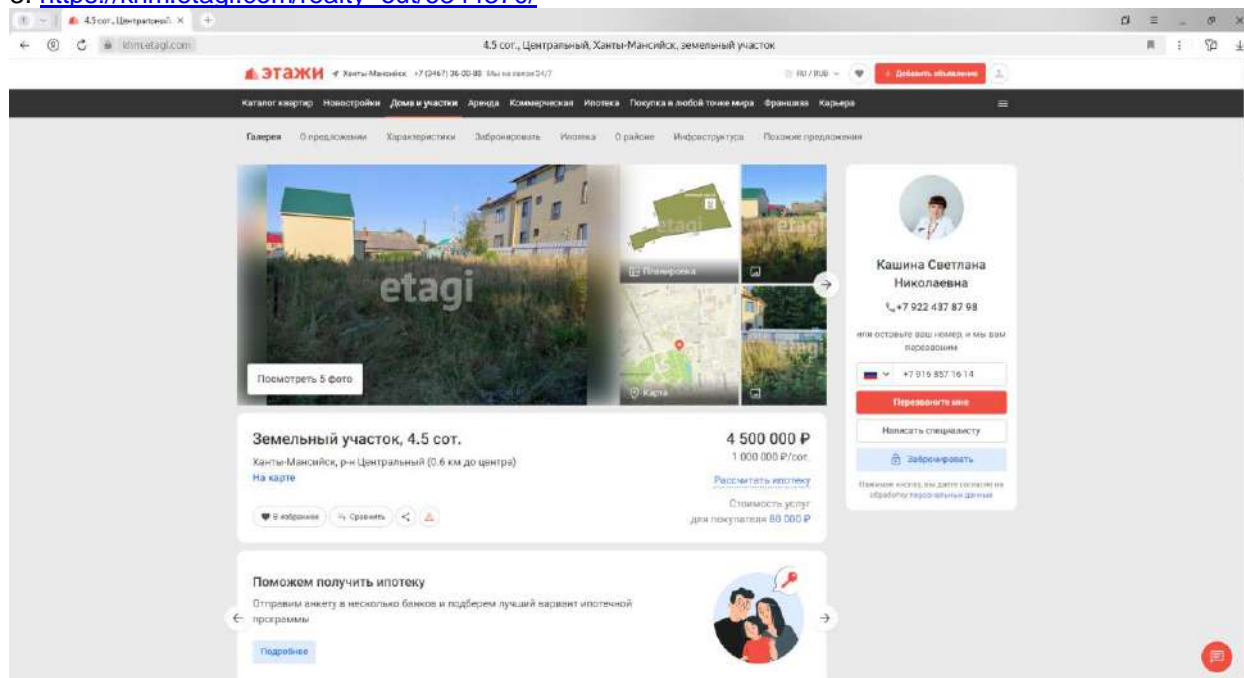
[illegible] https://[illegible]

4.5 сот., Центральный ×

khm.etagi.com

4.5 сот., Центральный, Ханты-Мансийск, земельный участок

ЭТАЖИ Ханты-Мансийск +7 (3467) 36-00-80 Мы на связи 24/7

RU / RUB

+ Добавить объявление

Каталог квартир Новостройки Дома и участки Аренда Коммерческая Ипотека Покупка в любой точке мира Франшиза Карьера

Галерея О предложении Характеристики Забронировать Ипотека О районе Инфраструктура Похожие предложения

etagi

Планировка

Карта

Посмотреть 5 фото

Кашина Светлана Николаевна

+7 922 437 87 98

или оставьте ваш номер, и мы вам перезвоним

+7 916 857 16 14

Перезвоните мне

Написать специалисту

Забронировать

Нажимая кнопку, вы даёте согласие на обработку персональных данных

Земельный участок, 4.5 сот.

Ханты-Мансийск, р-н Центральный (0.6 км до центра)

На карте

4 500 000 ₽

1 000 000 ₽/сот.

Рассчитать ипотеку

Стоимость услуг для покупателя 80 000 ₽

В избранное

Сравнить

Поможем получить ипотеку

Отправим анкету в несколько банков и подберем лучший вариант ипотечной программы

Подробнее